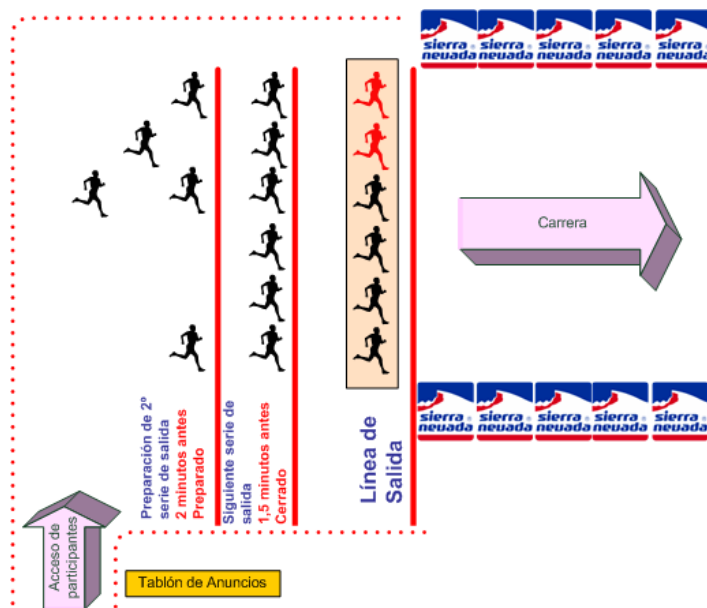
sierra nevada sierra nevada sierra nevada sierra nevada sierra nevada

Carrera

sierra nevada sierra nevada sierra nevada sierra nevada sierra nevada

Preparación de 2º serie de salida
2 minutos antes
Preparado

Siguiente serie de salida
1,5 minutos antes
Cerrado

Línea de Salida

Acceso de participantes

Tablón de Anuncios